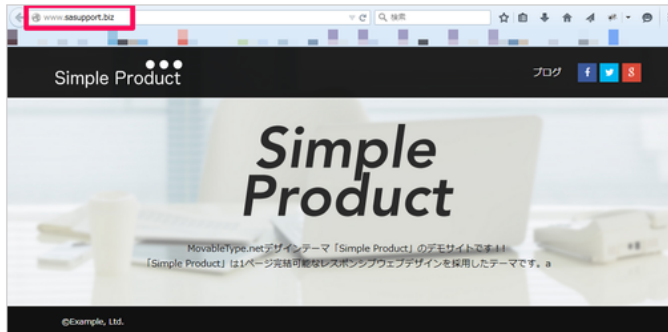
www.sasupport.biz

検索

Simple Product

ブログ

f

g

Simple Product

MovableType.netデザインテーマ「Simple Product」のデモサイトです！！
「Simple Product」は1ページ完結可能なレスポンシブウェブデザインを採用したテーマです。a

©Example, Ltd.